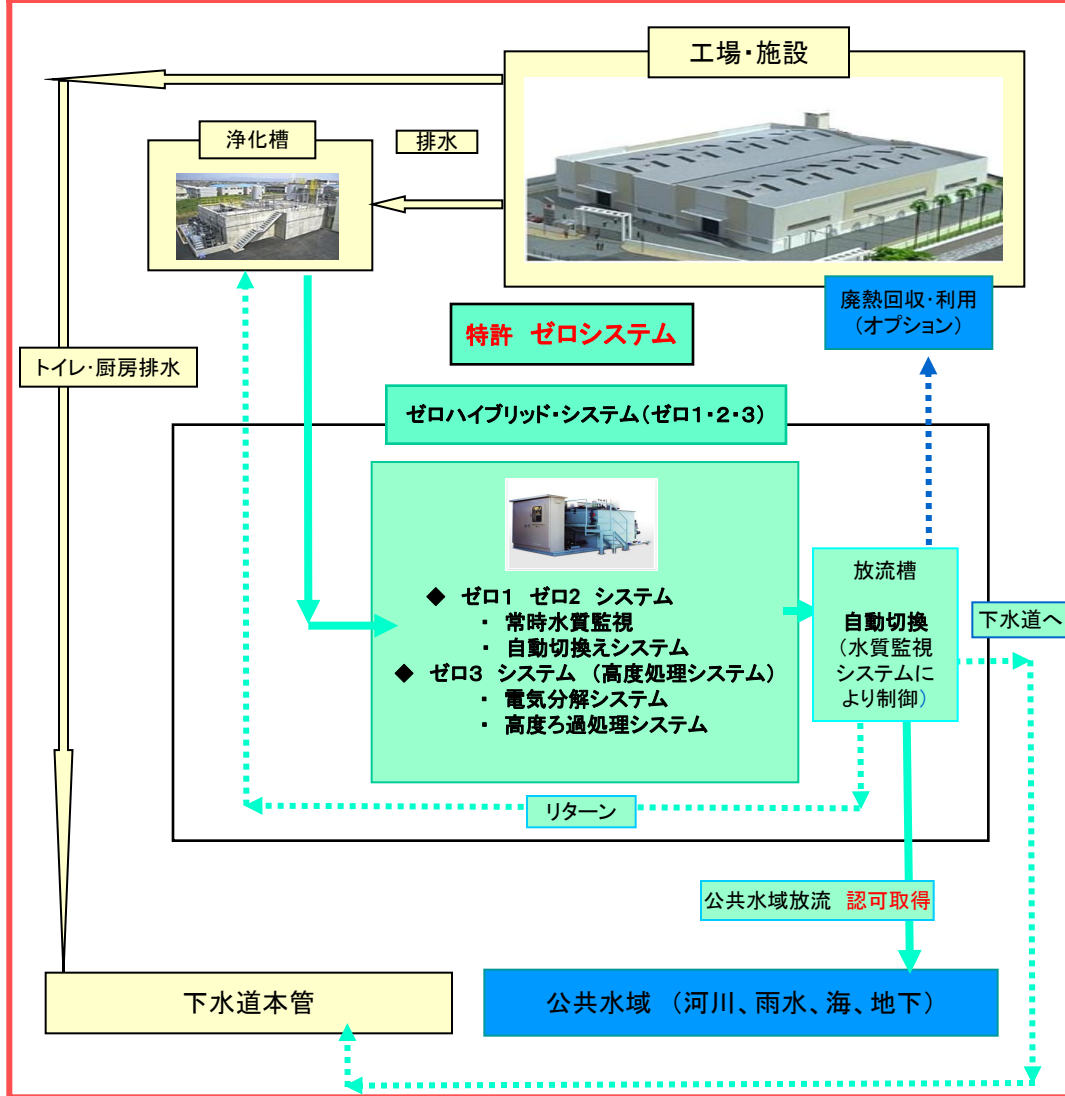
工場・施設

浄化槽

排水

トイレ・厨房排水

廃熱回収・利用
（オプション）

特許　ゼロシステム

ゼロハイブリッド・システム（ゼロ1・2・3）

◆　ゼロ1　ゼロ2　システム
・　常時水質監視
・　自動切換えシステム
◆　ゼロ3　システム　（高度処理システム）
・　電気分解システム
・　高度ろ過処理システム

放流槽

自動切換
（水質監視システムにより制御）

下水道へ

リターン

公共水域放流　認可取得

下水道本管

公共水域　（河川、雨水、海、地下）